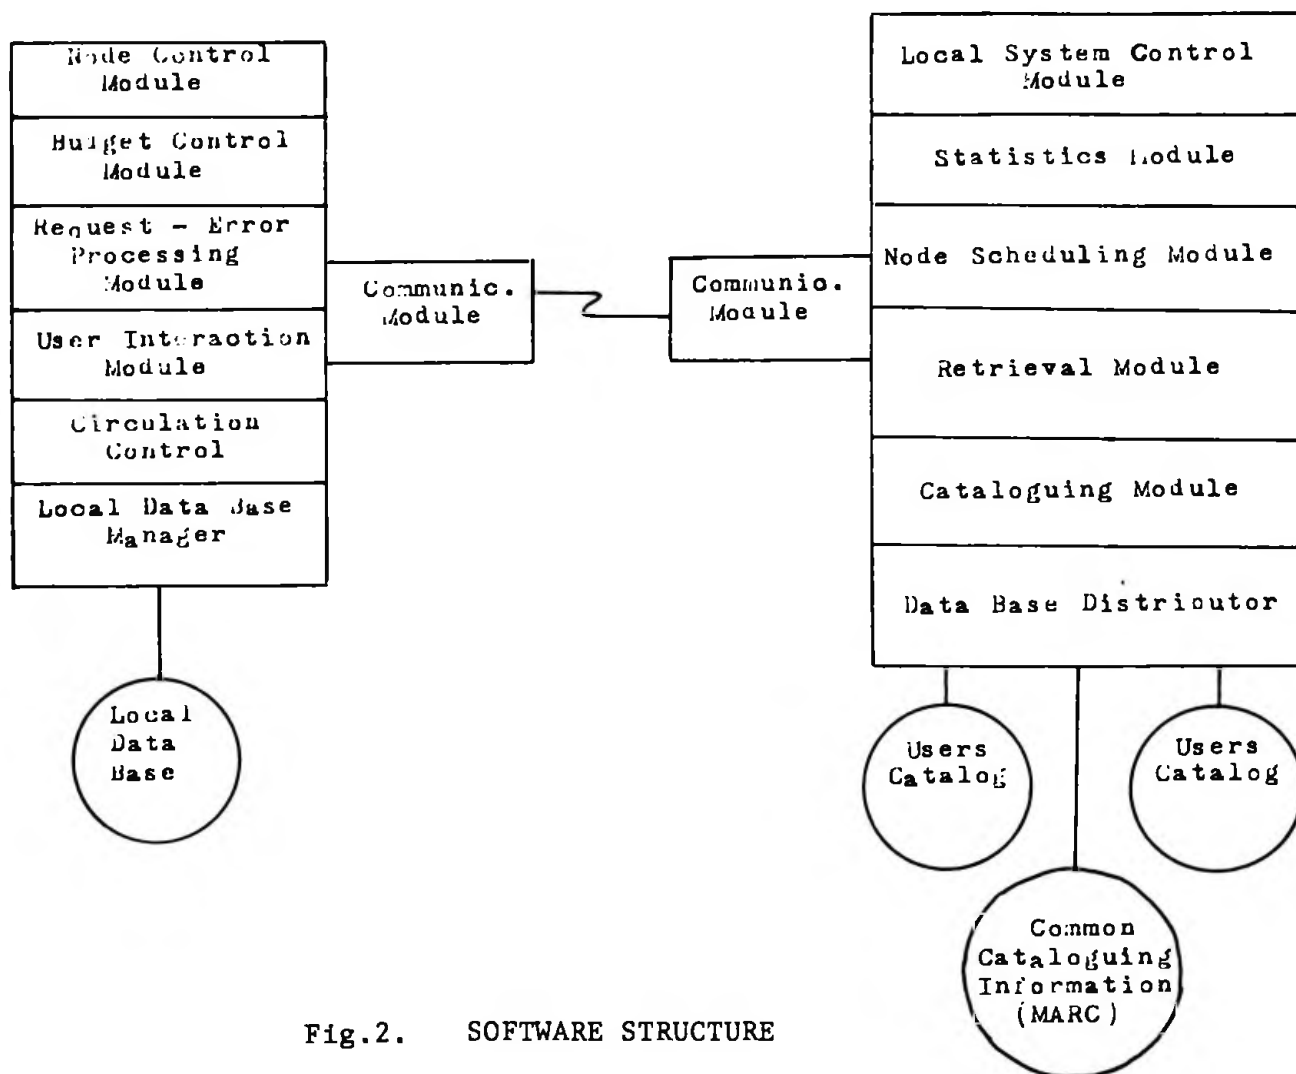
Node Control Module

Budget Control Module

Request - Error Processing Module

User Interaotion Module

Circulation Control

Looal Data Base Manager

Local Data Base

Communic. Module

Communio. Module

Local System Control Module

Statistics Module

Node Scheduling Module

Retrieval Module

Cataloguing Module

Data Base Distriputor

Users Catalog

Users Catalog

Common Cataloguing Information (MARC)

Fig.2. SOFTWARE STRUCTURE